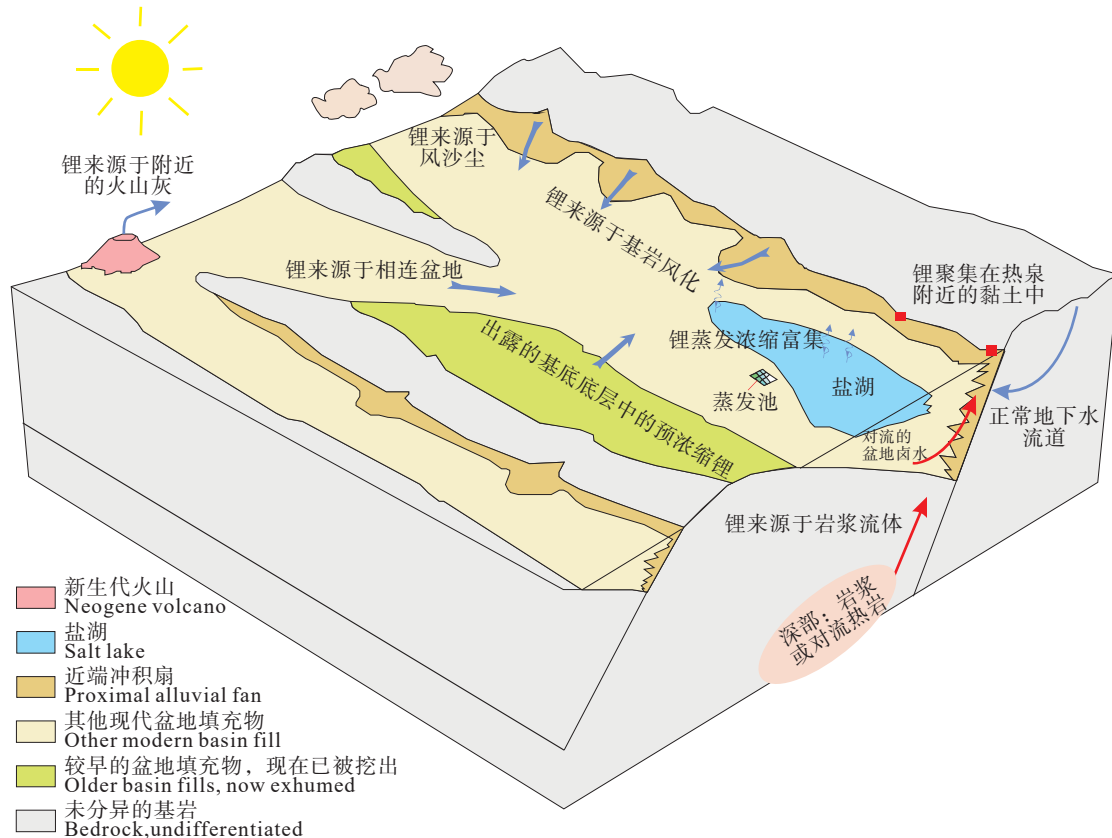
锂来源于附近的火山灰

锂来源于风沙尘

锂来源于基岩风化

锂来源于相连盆地

锂聚集在热泉附近的黏土中

锂蒸发浓缩富集

出露的基底底层中的预浓缩锂

蒸发池

盐湖

对流的盆地卤水

正常地下水流道

锂来源于岩浆流体

深部：岩浆或对流热岩

新生代火山
Neogene volcano

盐湖
Salt lake

近端冲积扇
Proximal alluvial fan

其他现代盆地填充物
Other modern basin fill

较早的盆地填充物，现在已被挖出
Older basin fills, now exhumed

未分异的基岩
Bedrock,undifferentiated